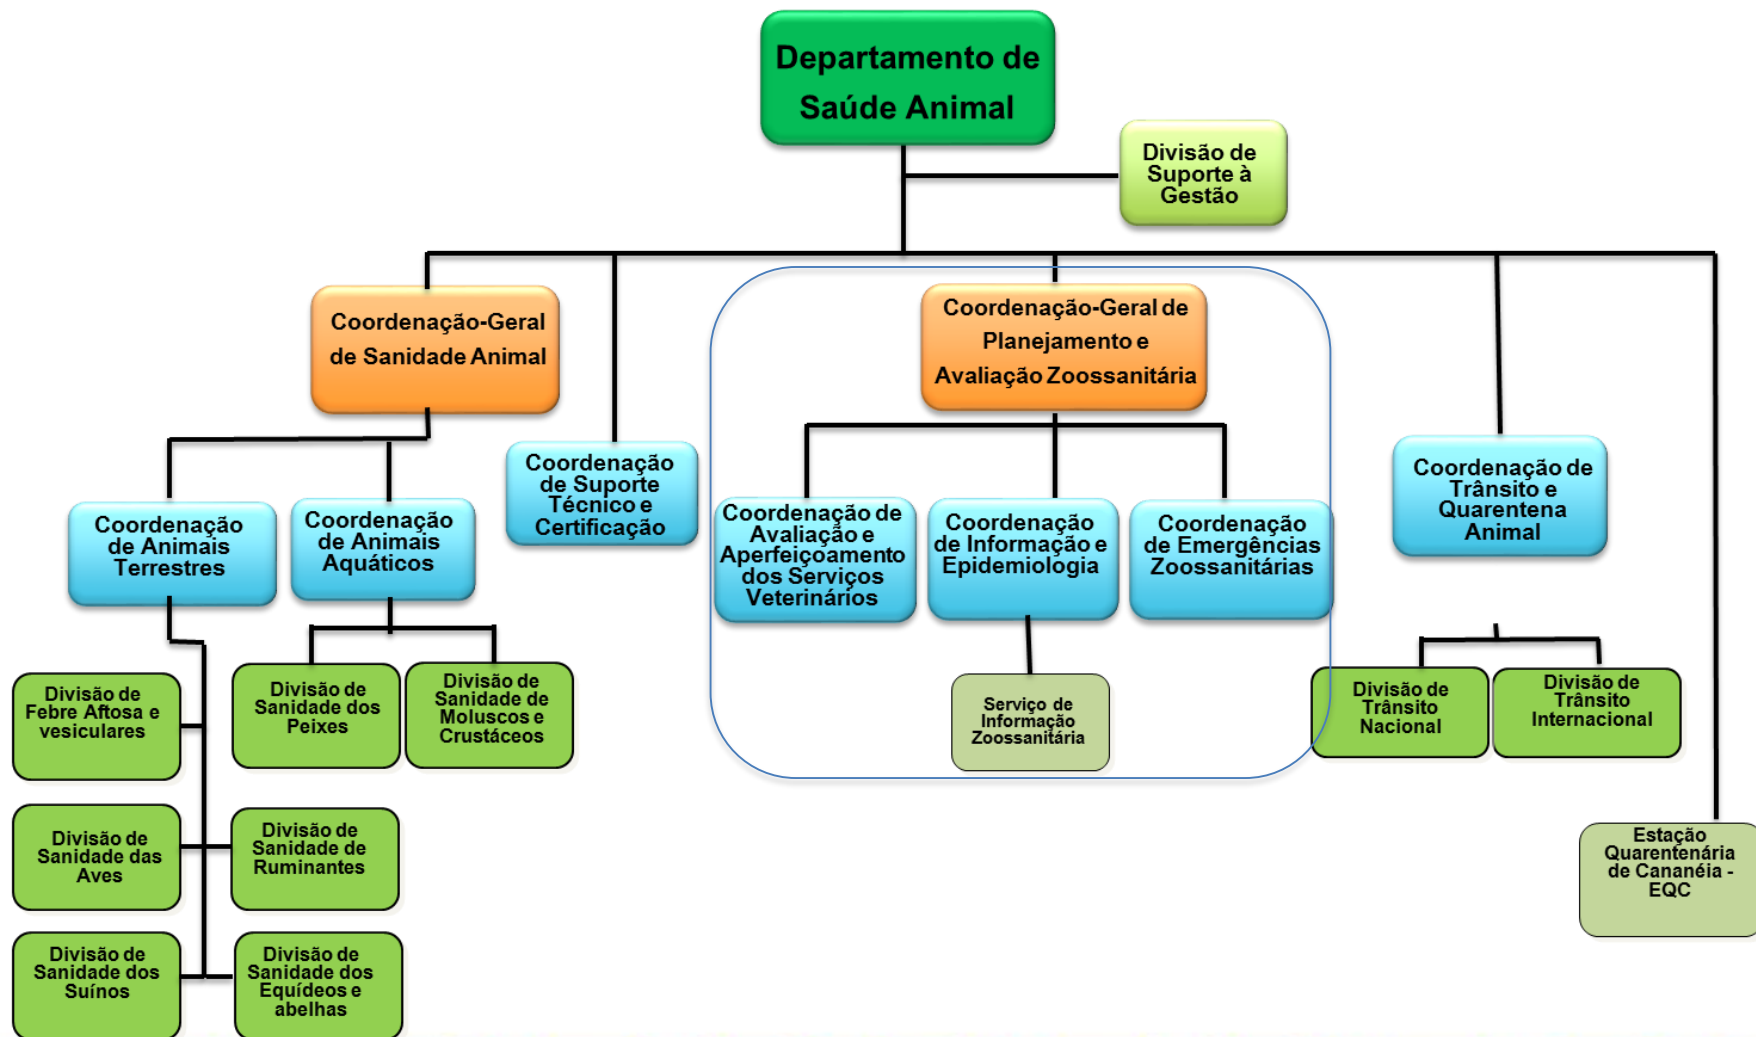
Departamento de Saúde Animal

Divisão de Suporte à Gestão

Coordenação-Geral de Sanidade Animal

Coordenação de Suporte Técnico e Certificação

Coordenação-Geral de Planejamento e Avaliação Zoossanitária

Coordenação de Trânsito e Quarentena Animal

Coordenação de Animais Terrestres

Coordenação de Animais Aquáticos

Coordenação de Avaliação e Aperfeiçoamento dos Serviços Veterinários

Coordenação de Informação e Epidemiologia

Coordenação de Emergências Zoossanitárias

Divisão de Febre Aftosa e vesiculares

Divisão de Sanidade dos Peixes

Divisão de Sanidade de Moluscos e Crustáceos

Serviço de Informação Zoossanitária

Divisão de Trânsito Nacional

Divisão de Trânsito Internacional

Divisão de Sanidade das Aves

Divisão de Sanidade de Ruminantes

Estação Quarentenária de Cananéia - EQC

Divisão de Sanidade dos Suínos

Divisão de Sanidade dos Equídeos e abelhas